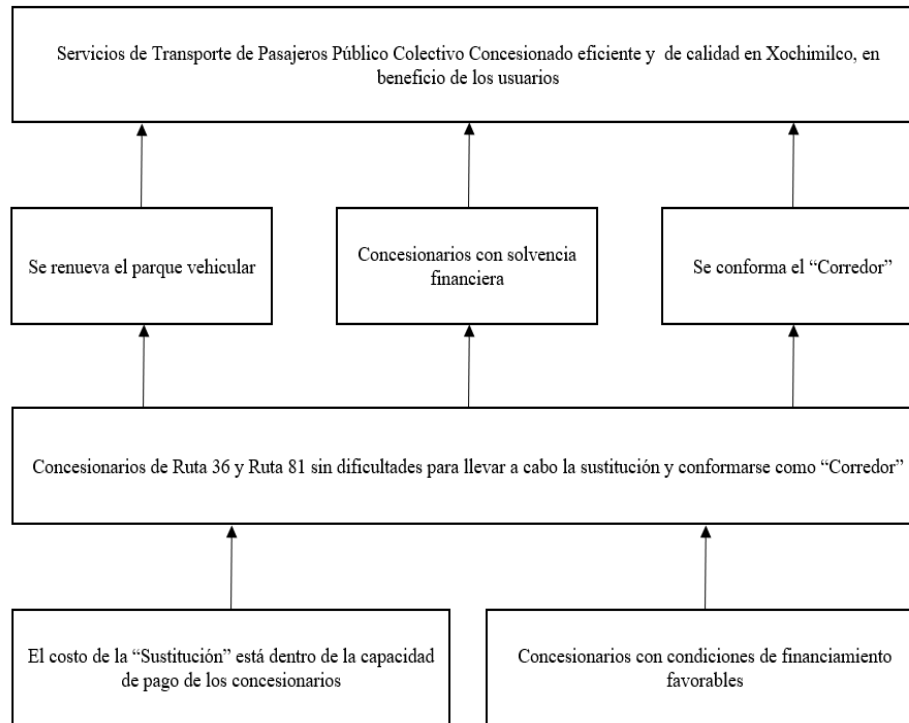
Servicios de Transporte de Pasajeros Público Colectivo Concesionado eficiente y de calidad en Xochimilco, en beneficio de los usuarios

Se renueva el parque vehicular

Concesionarios con solvencia financiera

Se conforma el "Corredor"

Concesionarios de Ruta 36 y Ruta 81 sin dificultades para llevar a cabo la sustitución y conformarse como "Corredor"

El costo de la "Sustitución" está dentro de la capacidad de pago de los concesionarios

Concesionarios con condiciones de financiamiento favorables